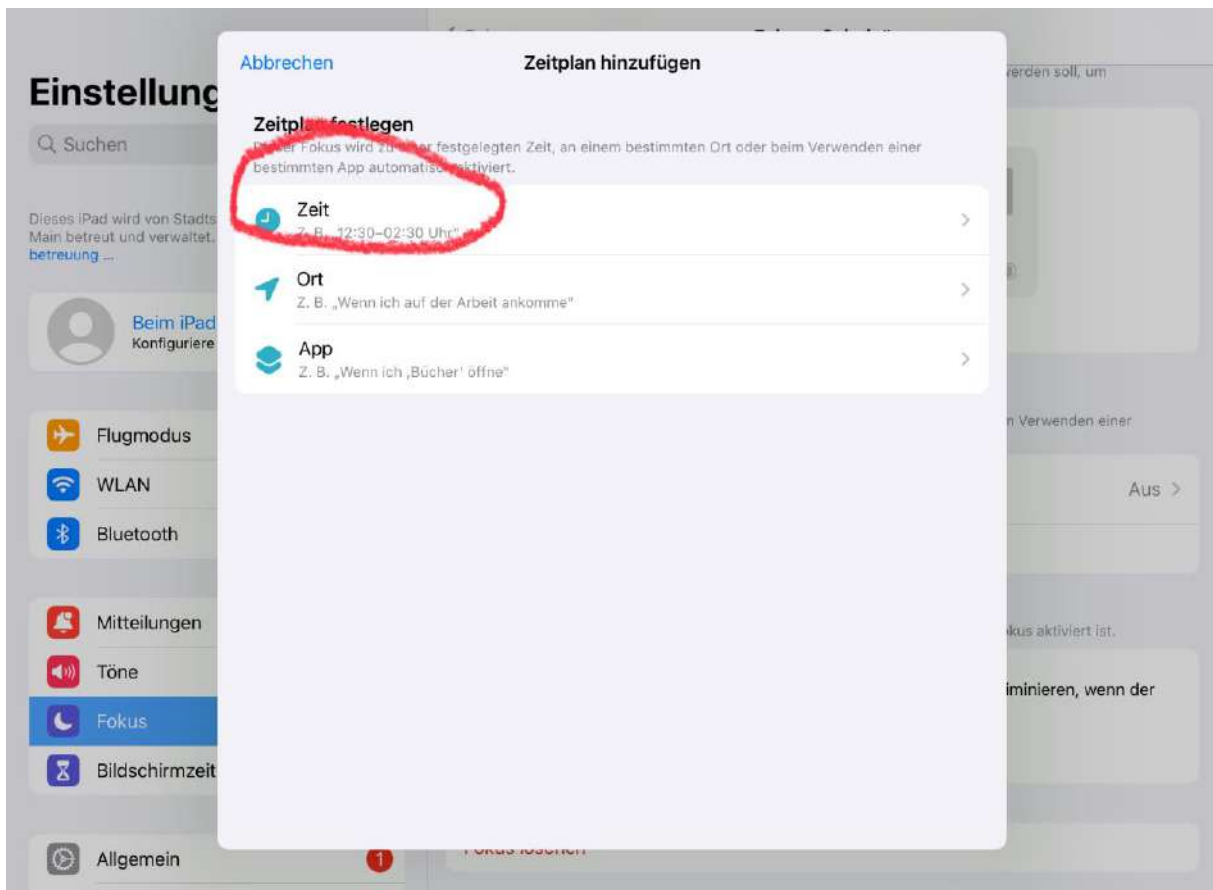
Einstellung

Q Suchen

Dieses iPad wird von Stadts Main betreut und verwaltet. betreuung ...

Beim iPad
Konfiguriere

Flugmodus

WLAN

Bluetooth

Mitteilungen

Töne

Fokus

Bildschirmzeit

Allgemein 1

Abbrechen Zeitplan hinzufügen

Zeitpl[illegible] festlegen
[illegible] Fokus wird zu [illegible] festgelegten Zeit, an einem bestimmten Ort oder beim Verwenden einer bestimmten App automatis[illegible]ktiviert.

Zeit
Z. B. „12:30–02:30 Uhr“

Ort
Z. B. „Wenn ich auf der Arbeit ankomme“

App
Z. B. „Wenn ich ‚Bücher‘ öffne“

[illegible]erden soll, um

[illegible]n Verwenden einer

Aus >

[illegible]kus aktiviert ist.

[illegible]iminieren, wenn der

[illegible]